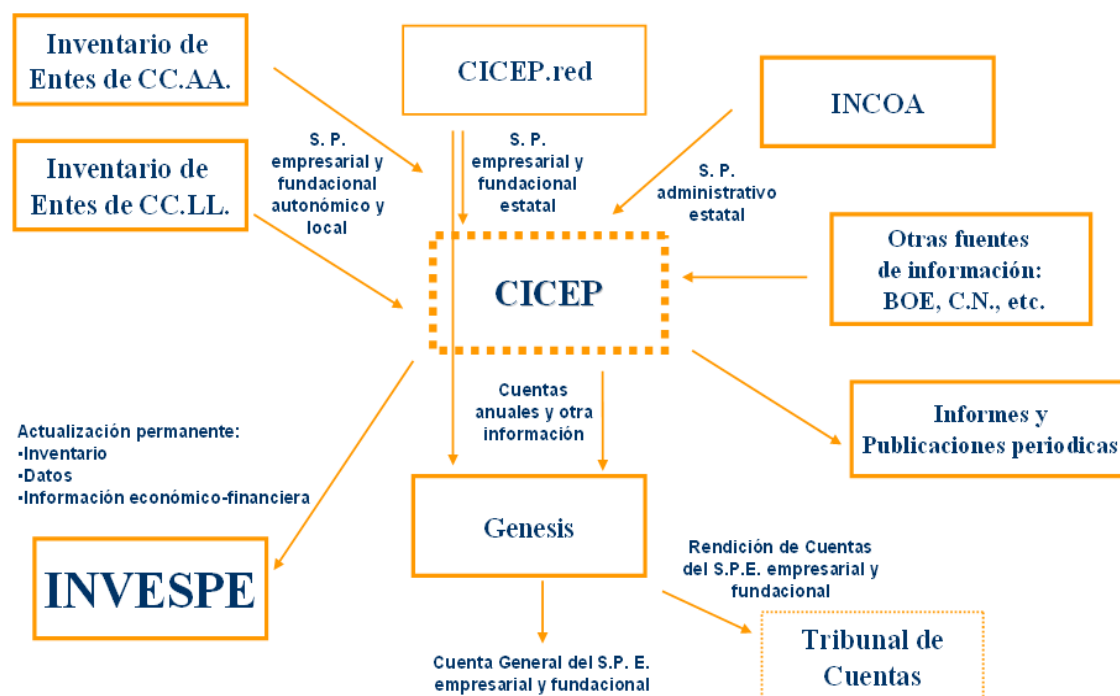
Inventario de Entes de CC.AA.

CICEP.red

INCOA

Inventario de Entes de CC.LL.

S. P. empresarial y fundacional autonómico y local

S. P. empresarial y fundacional estatal

S. P. administrativo estatal

CICEP

Otras fuentes de información: BOE, C.N., etc.

Cuentas anuales y otra información

Informes y Publicaciones periodicas

Actualización permanente:
-Inventario
-Datos
-Información económico-financiera

Genesis

INVESPE

Rendición de Cuentas del S.P.E. empresarial y fundacional

Tribunal de Cuentas

Cuenta General del S.P. E. empresarial y fundacional